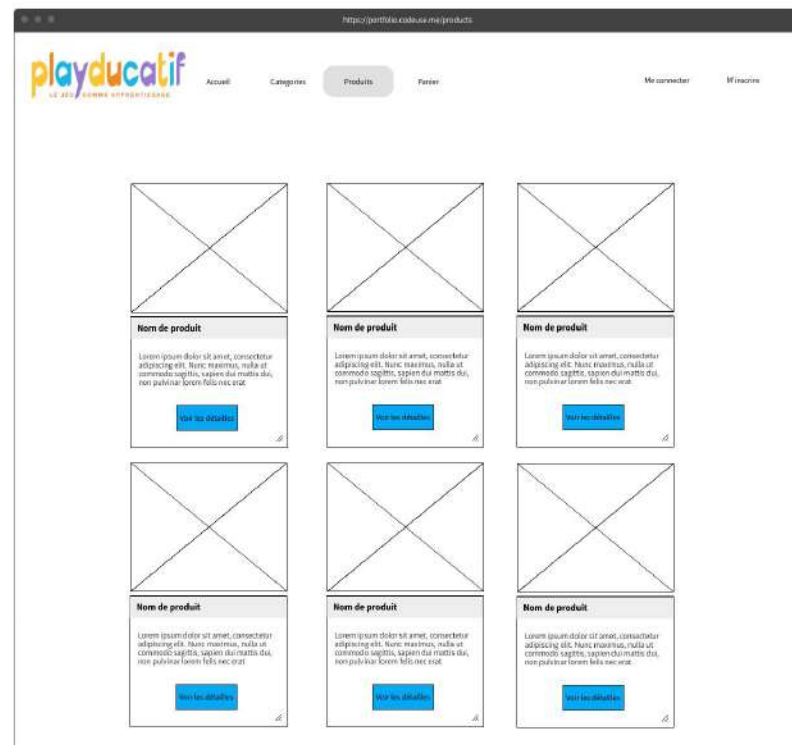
https://portfolio.codeuse.me/products

playducatif
LE JEU COMME APPRENTISSAGE

Accueil Categories Produits Panier Me connecter M'inscrire

Nom de produit
Lorem ipsum dolor sit amet, consectetur adipiscing elit. Nunc maximus, nulla ut commodo sagittis, sapien dui mattis dui, non pulvinar lorem felis nec erat
Voir les détailles

Nom de produit
Lorem ipsum dolor sit amet, consectetur adipiscing elit. Nunc maximus, nulla ut commodo sagittis, sapien dui mattis dui, non pulvinar lorem felis nec erat
Voir les détailles

Nom de produit
Lorem ipsum dolor sit amet, consectetur adipiscing elit. Nunc maximus, nulla ut commodo sagittis, sapien dui mattis dui, non pulvinar lorem felis nec erat
Voir les détailles

Nom de produit
Lorem ipsum dolor sit amet, consectetur adipiscing elit. Nunc maximus, nulla ut commodo sagittis, sapien dui mattis dui, non pulvinar lorem felis nec erat
Voir les détailles

Nom de produit
Lorem ipsum dolor sit amet, consectetur adipiscing elit. Nunc maximus, nulla ut commodo sagittis, sapien dui mattis dui, non pulvinar lorem felis nec erat
Voir les détailles

Nom de produit
Lorem ipsum dolor sit amet, consectetur adipiscing elit. Nunc maximus, nulla ut commodo sagittis, sapien dui mattis dui, non pulvinar lorem felis nec erat
Voir les détailles